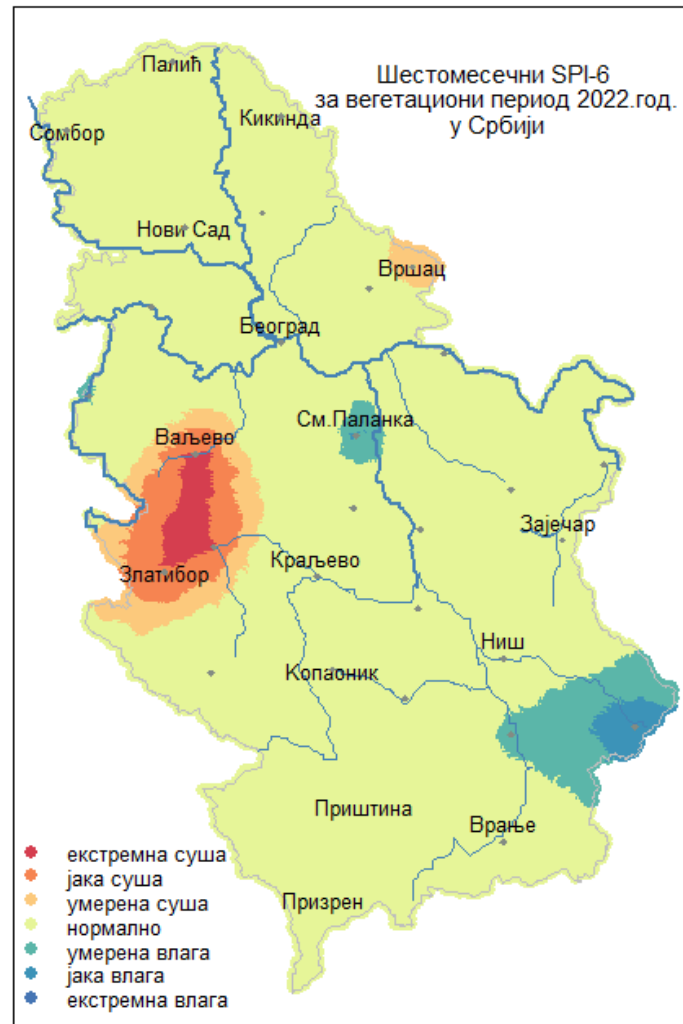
Шестомесечни SPI-6
за вегетациони период 2022.год.
у Србији

Палић
Сомбор
Кикинда
Нови Сад
Вршац
Београд
См.Паланка
Ваљево
Зајечар
Краљево
Златибор
Ниш
Копаоник
Приштина
Врање
Призрен

екстремна суша
јака суша
умерена суша
нормално
умерена влага
јака влага
екстремна влага